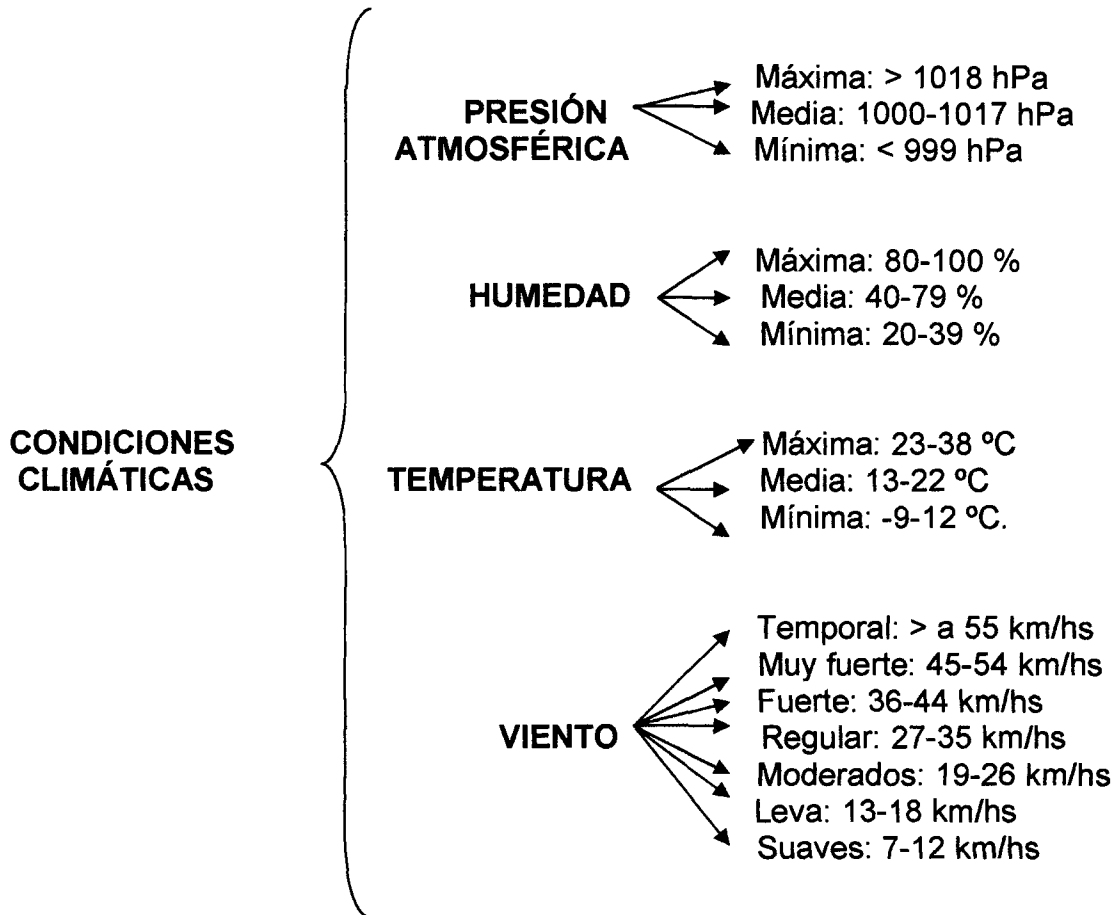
CONDICIONES CLIMÁTICAS

PRESIÓN ATMOSFÉRICA
Máxima: > 1018 hPa
Media: 1000-1017 hPa
Mínima: < 999 hPa

HUMEDAD
Máxima: 80-100 %
Media: 40-79 %
Mínima: 20-39 %

TEMPERATURA
Máxima: 23-38 ºC
Media: 13-22 ºC
Mínima: -9-12 ºC.

VIENTO
Temporal: > a 55 km/hs
Muy fuerte: 45-54 km/hs
Fuerte: 36-44 km/hs
Regular: 27-35 km/hs
Moderados: 19-26 km/hs
Leva: 13-18 km/hs
Suaves: 7-12 km/hs